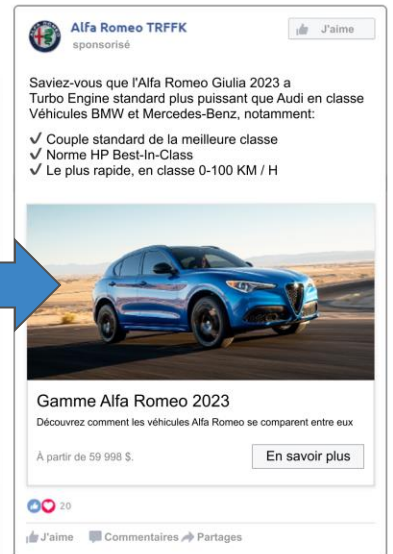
Alfa Romeo TRFFK
sponsorisé

J'aime

Saviez-vous que l'Alfa Romeo Giulia 2023 a Turbo Engine standard plus puissant que Audi en classe Véhicules BMW et Mercedes-Benz, notamment:

✓ Couple standard de la meilleure classe
✓ Norme HP Best-In-Class
✓ Le plus rapide, en classe 0-100 KM / H

Gamme Alfa Romeo 2023
Découvrez comment les véhicules Alfa Romeo se comparent entre eux

À partir de 59 998 $.

En savoir plus

20

J'aime Commentaires Partages